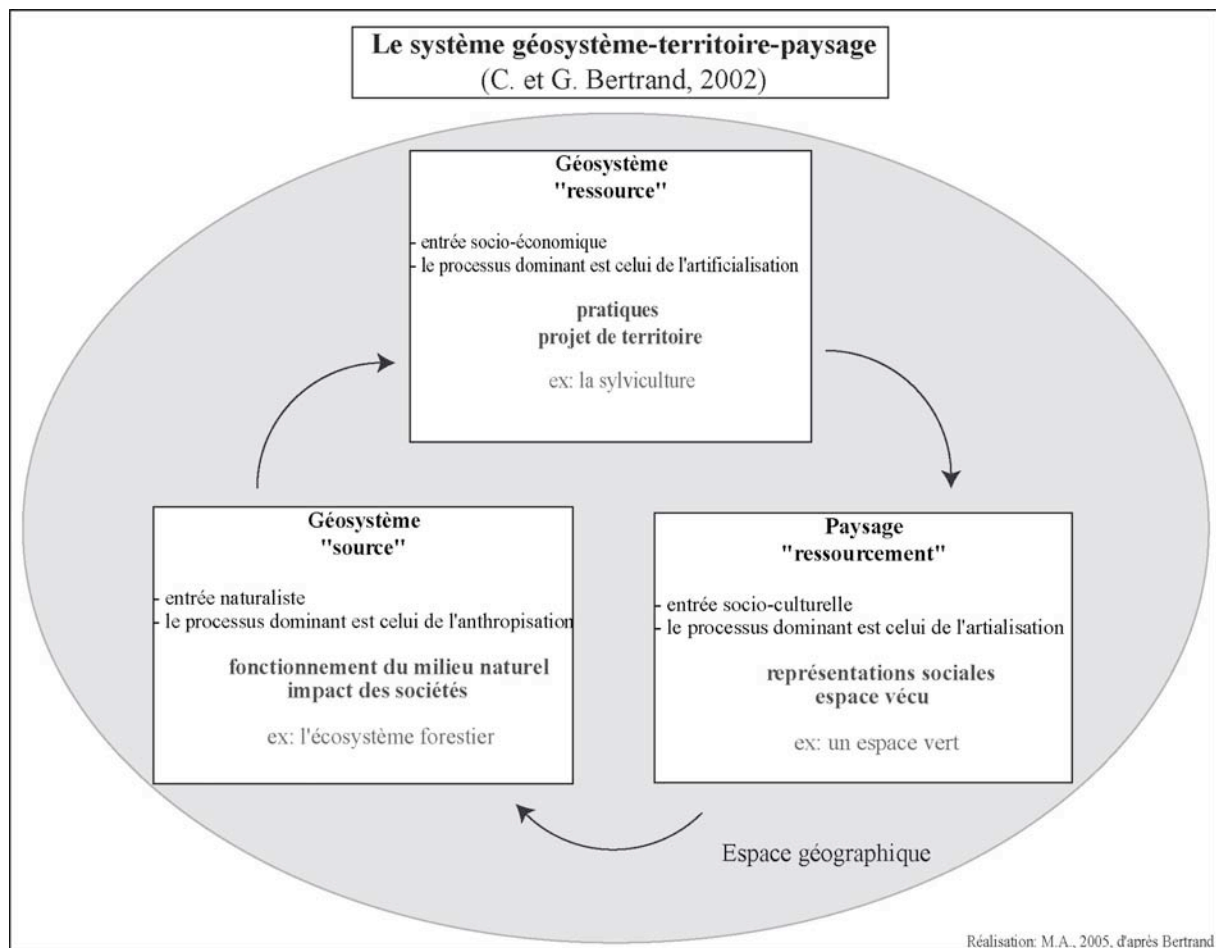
Le système géosystème-territoire-paysage
(C. et G. Bertrand, 2002)

Géosystème
"ressource"

- entrée socio-économique
- le processus dominant est celui de l'artificialisation

pratiques
projet de territoire

ex: la sylviculture

Géosystème
"source"

- entrée naturaliste
- le processus dominant est celui de l'anthropisation

fonctionnement du milieu naturel
impact des sociétés

ex: l'écosystème forestier

Paysage
"ressourcement"

- entrée socio-culturelle
- le processus dominant est celui de l'artialisation

représentations sociales
espace vécu

ex: un espace vert

Espace géographique

Réalisation: M.A., 2005, d'après Bertrand